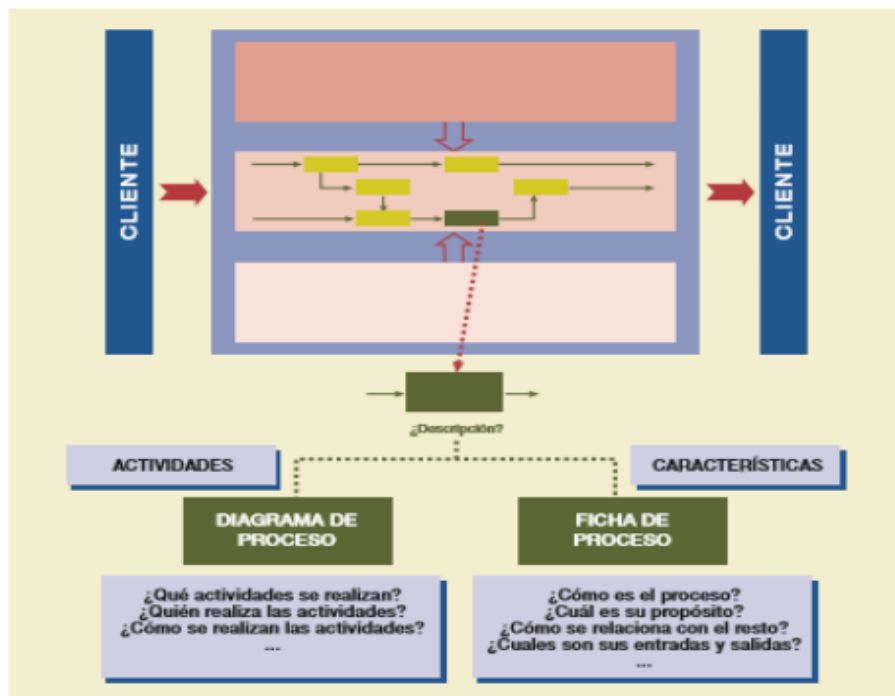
CLIENTE

CLIENTE

¿Descripción?

ACTIVIDADES

CARACTERÍSTICAS

DIAGRAMA DE PROCESO

FICHA DE PROCESO

¿Qué actividades se realizan?
¿Quién realiza las actividades?
¿Cómo se realizan las actividades?
...

¿Cómo es el proceso?
¿Cuál es su propósito?
¿Cómo se relaciona con el resto?
¿Cuales son sus entradas y salidas?
...